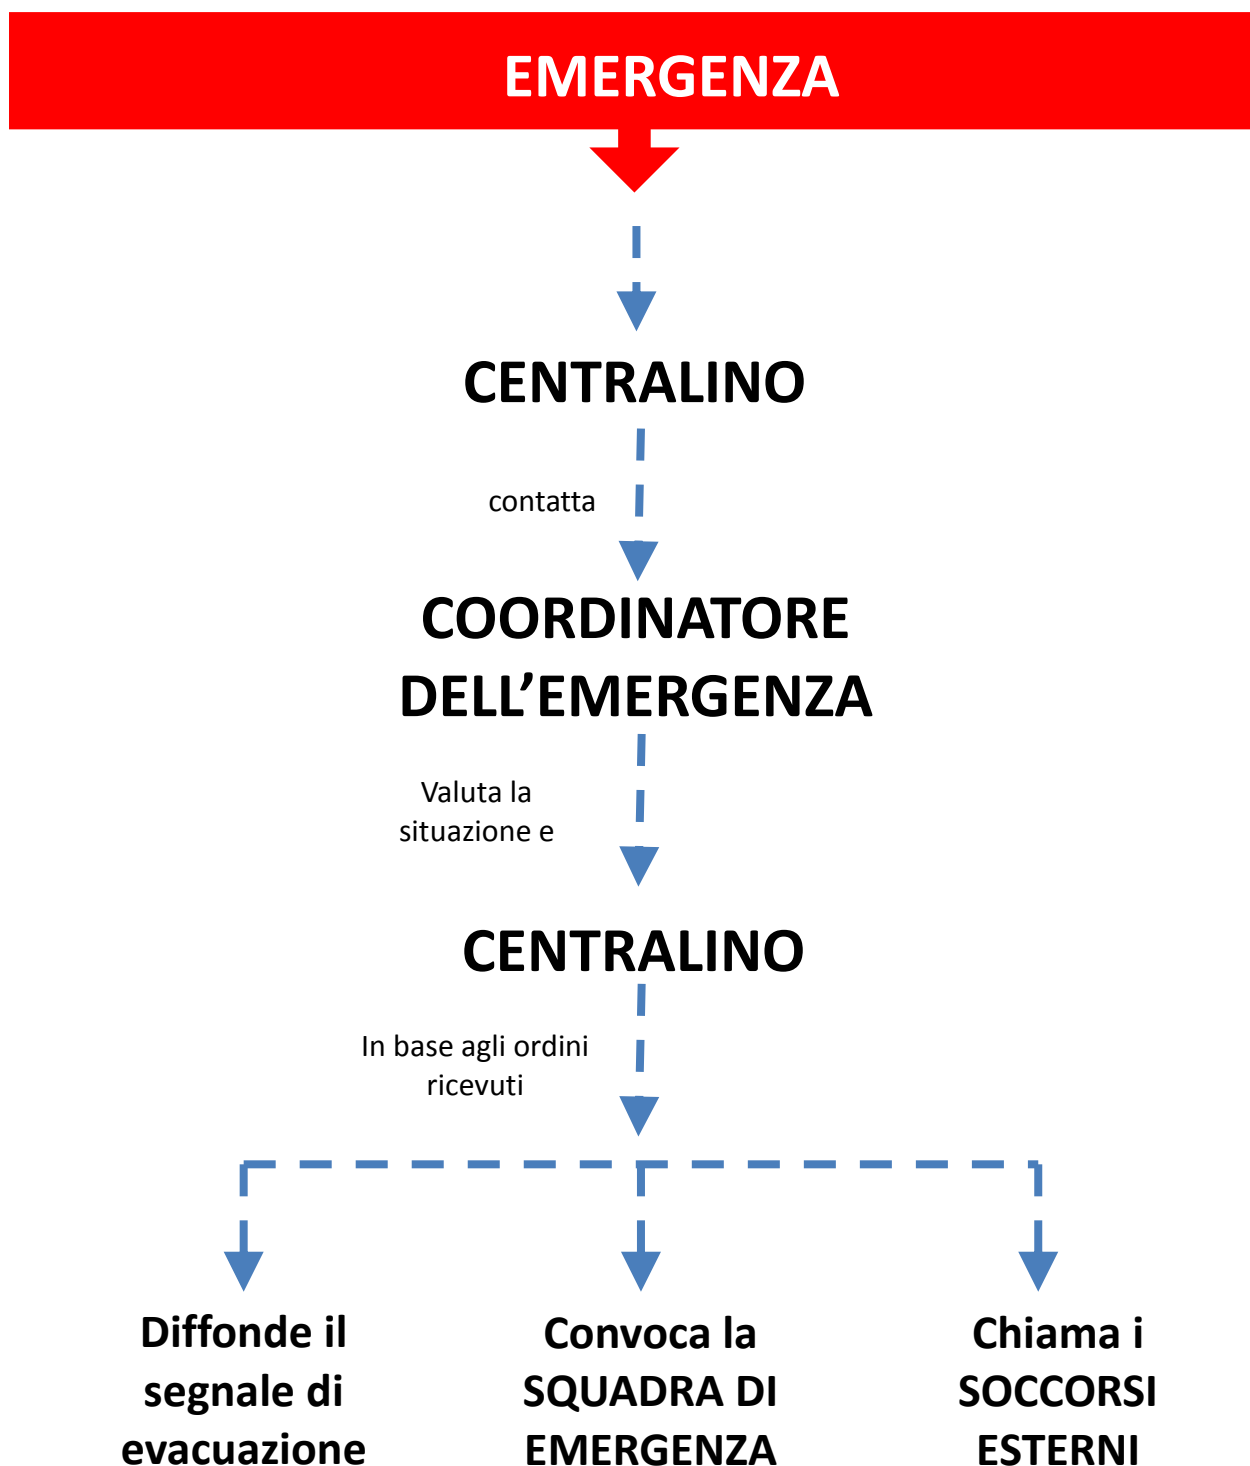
EMERGENZA

CENTRALINO

contatta

COORDINATORE DELL’EMERGENZA

Valuta la situazione e

CENTRALINO

In base agli ordini ricevuti

Diffonde il segnale di evacuazione

Convoca la SQUADRA DI EMERGENZA

Chiama i SOCCORSI ESTERNI